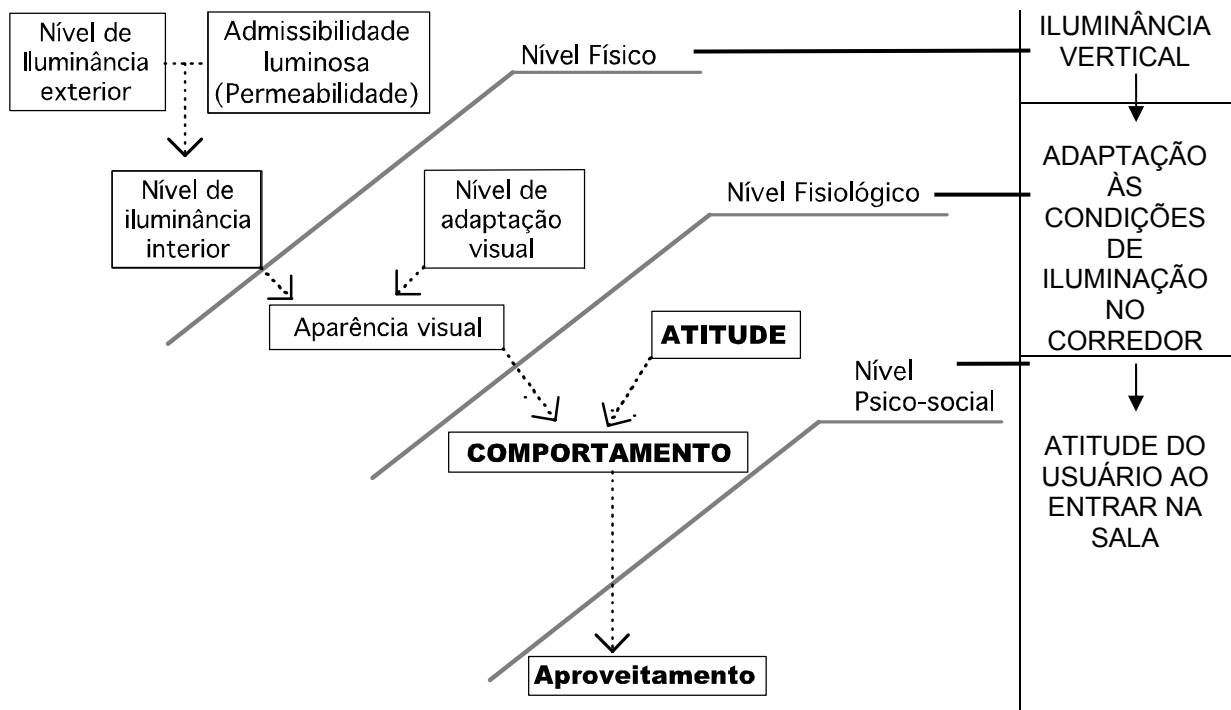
Nível de Iluminância exterior

Admissibilidade luminosa (Permeabilidade)

Nível Físico

ILUMINÂNCIA VERTICAL

Nível de iluminância interior

Nível de adaptação visual

Nível Fisiológico

ADAPTAÇÃO ÀS CONDIÇÕES DE ILUMINAÇÃO NO CORREDOR

Aparência visual

ATITUDE

Nível Psico-social

COMPORTAMENTO

ATITUDE DO USUÁRIO AO ENTRAR NA SALA

Aproveitamento